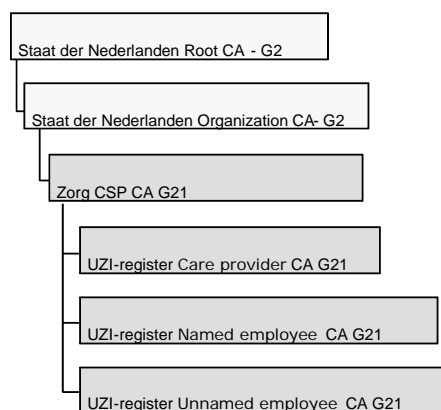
Staat der Nederlanden Root CA - G2

Staat der Nederlanden Organization CA- G2

Zorg CSP CA G21

UZI-register Care provider CA G21

UZI-register Named employee CA G21

UZI-register Unnamed employee CA G21